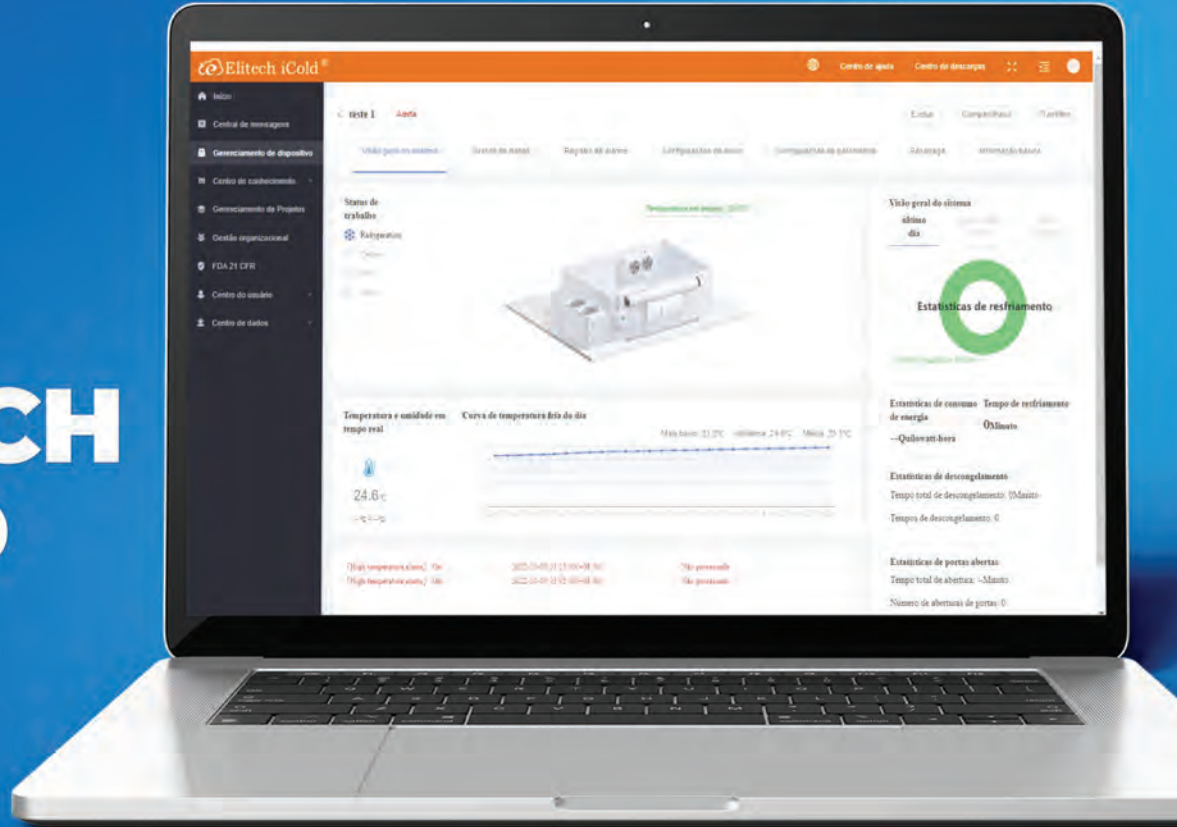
CH
O

Elitech iCold®

Centro de ajuda  Centro de descargas

Início
Central de mensagens
Gerenciamento de dispositivo
Centro de conhecimento
Gerenciamento de Projetos
Gestão organizacional
FDA 21 CFR
Centro do usuário
Centro de dados

teste 1  Alerta

Editar  Compartilhar  Favoritos

Visão geral do sistema  Curva de dados  Registro de alarme  Configuração de aviso  Configuração de parâmetro  Assinatura  Informação básica

Status de trabalho
Refrigeração
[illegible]
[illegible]
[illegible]

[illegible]

Visão geral do sistema
último dia

Estatísticas de resfriamento

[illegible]

Temperatura e umidade em tempo real

Curva de temperatura fria do dia

Mais baixo: 22.2°C  máximo: 24.6°C  Média: 23.7°C

24.6°C
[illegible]

Estatísticas de consumo de energia
--Quilowatt-hora

Tempo de resfriamento
0Minuto

Estatísticas de descongelamento
Tempo total de descongelamento: 0Minuto
Tempos de descongelamento: 0

[High temperature alarm] On  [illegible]  Não processado
[High temperature alarm] On  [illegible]  Não processado

Estatísticas de portas abertas
Tempo total de abertura: --Minuto
Número de aberturas de portas: 0